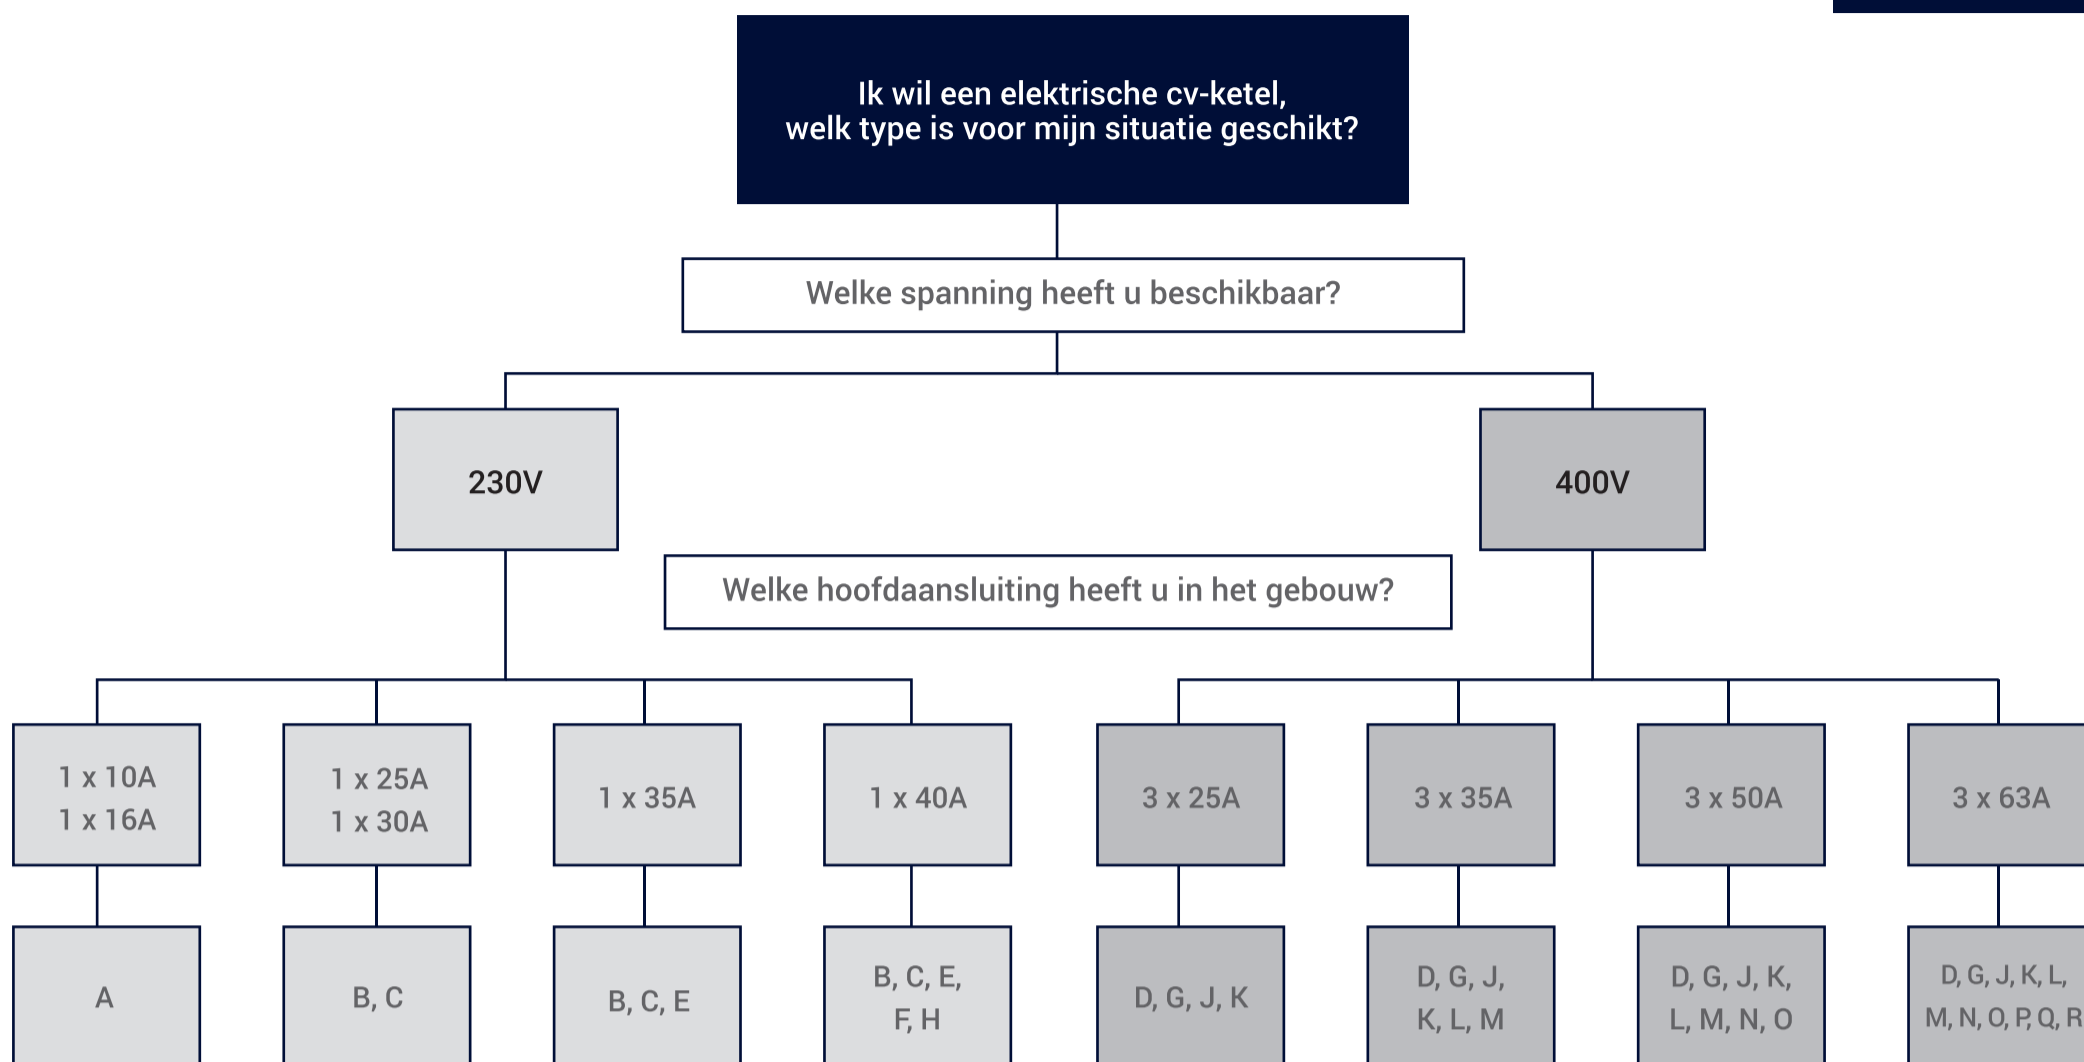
Ik wil een elektrische cv-ketel,
welk type is voor mijn situatie geschikt?

Welke spanning heeft u beschikbaar?

230V

400V

Welke hoofdaansluiting heeft u in het gebouw?

1 x 10A
1 x 16A

1 x 25A
1 x 30A

1 x 35A

1 x 40A

3 x 25A

3 x 35A

3 x 50A

3 x 63A

A

B, C

B, C, E

B, C, E,
F, H

D, G, J, K

D, G, J,
K, L, M

D, G, J, K,
L, M, N, O

D, G, J, K, L,
M, N, O, P, Q, R